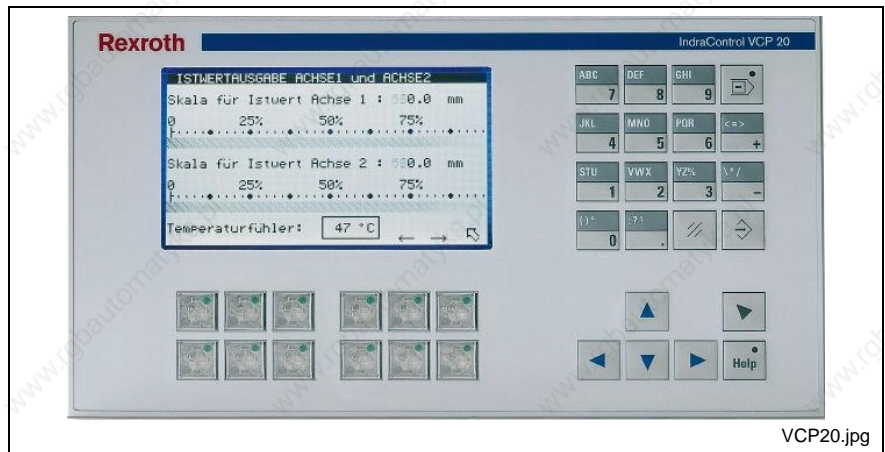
Rexroth

IndraControl VCP 20

ISTWERTAUSGABE ACHSE1 und ACHSE2

Skala für Istwert Achse 1 : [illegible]0.0 mm

0 25% 50% 75%

Skala für Istwert Achse 2 : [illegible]0.0 mm

0 25% 50% 75%

Temperaturfühler: 47 °C

ABC 7

DEF 8

GHI 9

JKL 4

MNO 5

PQR 6

<=> +

STU 1

VWX 2

YZ% 3

\*/ –

()° 0

,?! .

Help

VCP20.jpg